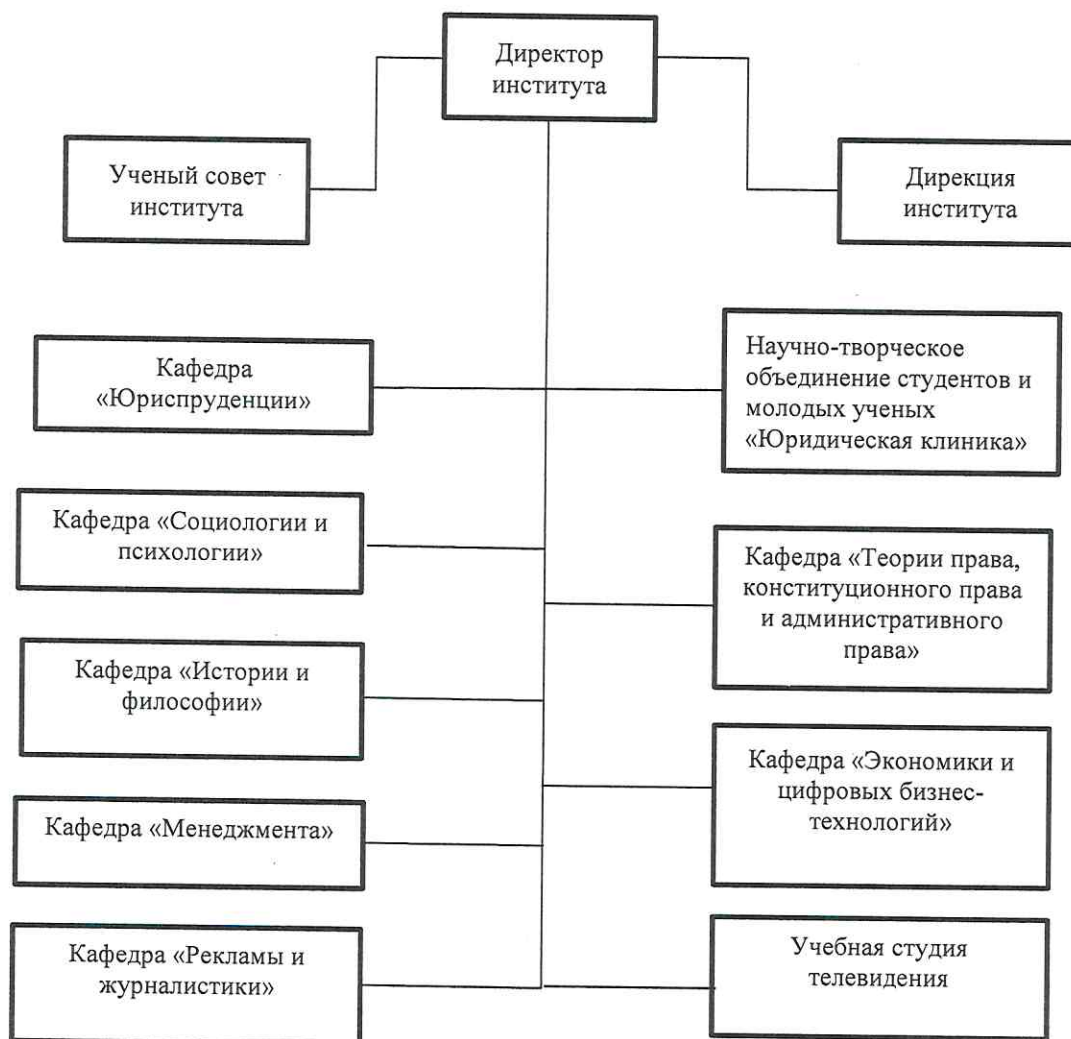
Директор института

Ученый совет института

Дирекция института

Кафедра «Юриспруденции»

Научно-творческое объединение студентов и молодых ученых «Юридическая клиника»

Кафедра «Социологии и психологии»

Кафедра «Теории права, конституционного права и административного права»

Кафедра «Истории и философии»

Кафедра «Экономики и цифровых бизнес-технологий»

Кафедра «Менеджмента»

Кафедра «Рекламы и журналистики»

Учебная студия телевидения